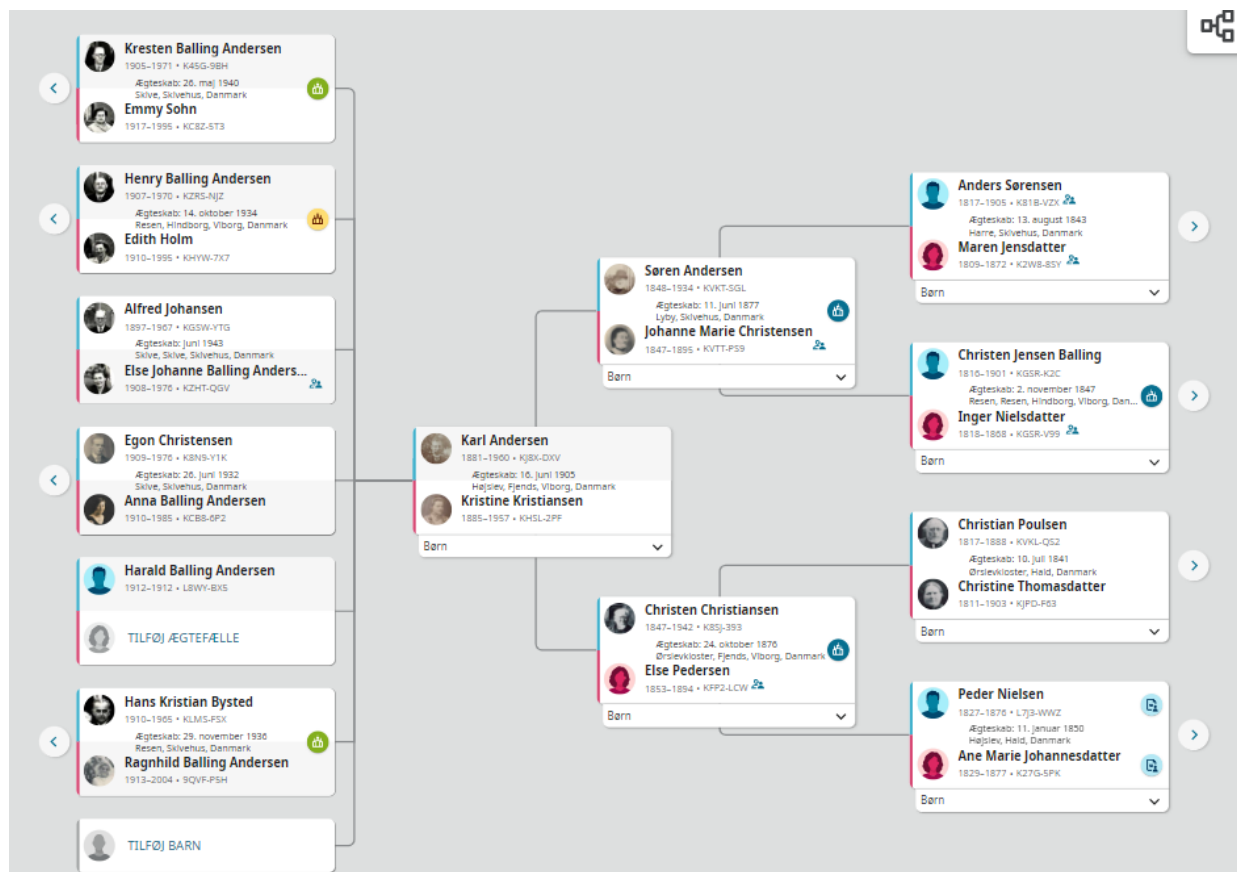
Kresten Balling Andersen
1905–1971 • K4SG-9BH
Ægteskab: 26. maj 1940
Skive, Skivehus, Danmark
Emmy Sohn
1917–1995 • KC8Z-ST3

Henry Balling Andersen
1907–1970 • KZRS-NJZ
Ægteskab: 14. oktober 1934
Resen, Hindborg, Viborg, Danmark
Edith Holm
1910–1995 • KHYW-7X7

Alfred Johansen
1897–1967 • KGSW-YTG
Ægteskab: juni 1943
Skive, Skive, Skivehus, Danmark
Else Johanne Balling Anders...
1908–1976 • KZHT-QGV

Egon Christensen
1909–1976 • K8N9-Y1K
Ægteskab: 26. juni 1932
Skive, Skivehus, Danmark
Anna Balling Andersen
1910–1985 • KCB8-6P2

Harald Balling Andersen
1912–1912 • L8WY-BXS
TILFØJ ÆGTEFÆLLE

Hans Kristian Bysted
1910–1965 • KLMS-FSX
Ægteskab: 29. november 1936
Resen, Skivehus, Danmark
Ragnhild Balling Andersen
1913–2004 • 9QVF-PSH

TILFØJ BARN

Karl Andersen
1881–1960 • KJ8X-DXV
Ægteskab: 16. juni 1905
Højslev, Fjends, Viborg, Danmark
Kristine Kristiansen
1885–1957 • KHSL-2PF
Børn

Søren Andersen
1848–1934 • KVKT-SGL
Ægteskab: 11. juni 1877
Lyby, Skivehus, Danmark
Johanne Marie Christensen
1847–1895 • KVTT-PS9
Børn

Christen Christiansen
1847–1942 • K8SJ-393
Ægteskab: 24. oktober 1876
Ørslevkloster, Fjends, Viborg, Danmark
Else Pedersen
1853–1894 • KFP2-LCW
Børn

Anders Sørensen
1817–1905 • K818-VZX
Ægteskab: 13. august 1843
Harre, Skivehus, Danmark
Maren Jensdatter
1809–1872 • K2W8-8SY
Børn

Christen Jensen Balling
1816–1901 • KGSR-K2C
Ægteskab: 2. november 1847
Resen, Resen, Hindborg, Viborg, Dan...
Inger Nielsdatter
1818–1868 • KGSR-V99
Børn

Christian Poulsen
1817–1888 • KVKL-QS2
Ægteskab: 10. juli 1841
Ørslevkloster, Hald, Danmark
Christine Thomasdatter
1811–1903 • KJPD-F63
Børn

Peder Nielsen
1827–1876 • L7J3-WWZ
Ægteskab: 11. januar 1850
Højslev, Hald, Danmark
Ane Marie Johannesdatter
1829–1877 • K27G-5PK
Børn